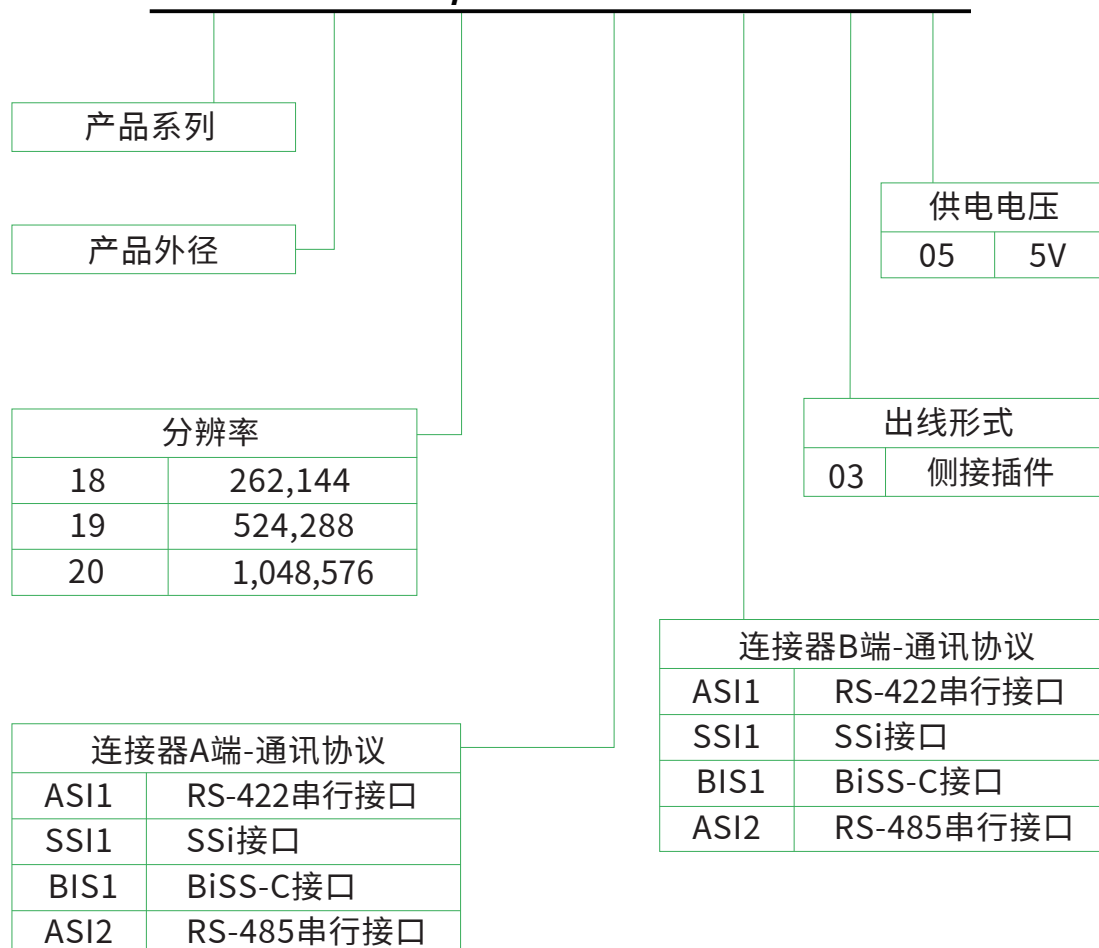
产品系列

产品外径

供电电压

| 05 | 5V |
|---|---|

出线形式

| 03 | 侧接插件 |
|---|---|

分辨率

| 18 | 262,144 |
|---|---|
| 19 | 524,288 |
| 20 | 1,048,576 |

连接器B端-通讯协议

| ASI1 | RS-422串行接口 |
|---|---|
| SSI1 | SSi接口 |
| BIS1 | BiSS-C接口 |
| ASI2 | RS-485串行接口 |

连接器A端-通讯协议

| ASI1 | RS-422串行接口 |
|---|---|
| SSI1 | SSi接口 |
| BIS1 | BiSS-C接口 |
| ASI2 | RS-485串行接口 |